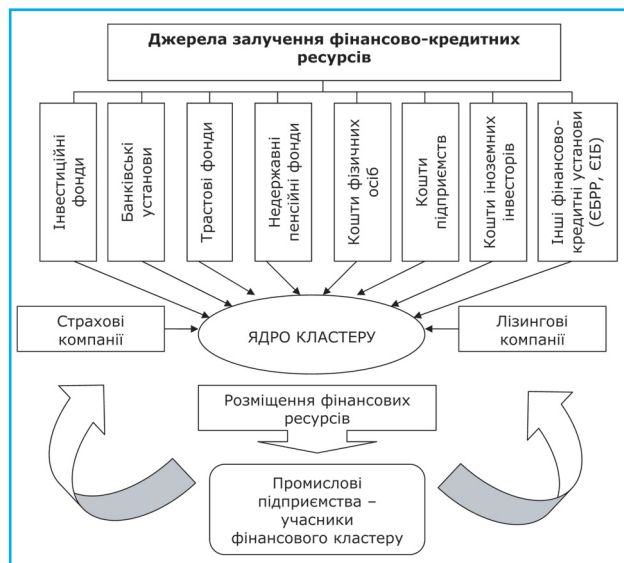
Джерела залучення фінансово-кредитних ресурсів

Інвестиційні фонди

Банківські установи

Трастові фонди

Недержавні пенсійні фонди

Кошти фізичних осіб

Кошти підприємств

Кошти іноземних інвесторів

Інші фінансово-кредитні установи (ЄБРР, ЄІБ)

Страхові компанії

ЯДРО КЛАСТЕРУ

Лізингові компанії

Розміщення фінансових ресурсів

Промислові підприємства – учасники фінансового кластеру